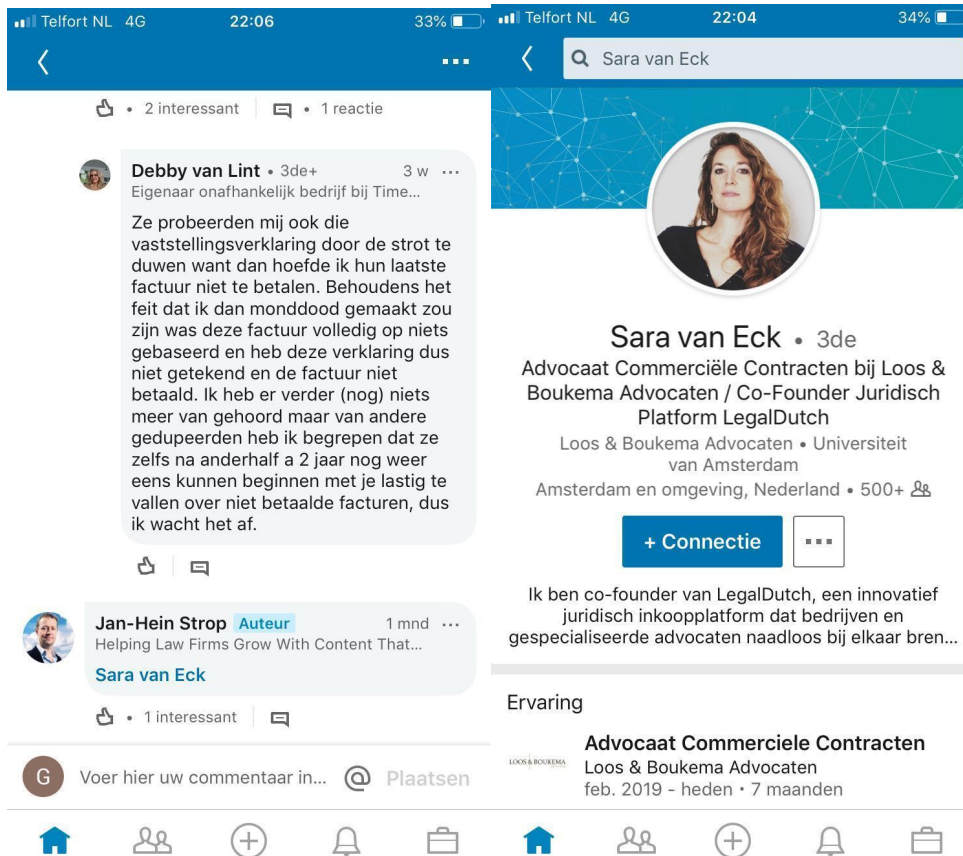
Telfort NL 4G 22:06 33%

• 2 interessant • 1 reactie

Debby van Lint • 3de+ 3 w
Eigenaar onafhankelijk bedrijf bij Time...

Ze probeerden mij ook die vaststellingsverklaring door de strot te duwen want dan hoefde ik hun laatste factuur niet te betalen. Behoudens het feit dat ik dan monddood gemaakt zou zijn was deze factuur volledig op niets gebaseerd en heb deze verklaring dus niet getekend en de factuur niet betaald. Ik heb er verder (nog) niets meer van gehoord maar van andere gedupeerden heb ik begrepen dat ze zelfs na anderhalf a 2 jaar nog weer eens kunnen beginnen met je lastig te vallen over niet betaalde facturen, dus ik wacht het af.

Jan-Hein Strop Auteur 1 mnd
Helping Law Firms Grow With Content That...
Sara van Eck

• 1 interessant

G Voer hier uw commentaar in... @ Plaatsen

Telfort NL 4G 22:04 34%

Sara van Eck

Sara van Eck • 3de
Advocaat Commerciële Contracten bij Loos & Boukema Advocaten / Co-Founder Juridisch Platform LegalDutch
Loos & Boukema Advocaten • Universiteit van Amsterdam
Amsterdam en omgeving, Nederland • 500+

+ Connectie

Ik ben co-founder van LegalDutch, een innovatief juridisch inkoopplatform dat bedrijven en gespecialiseerde advocaten naadloos bij elkaar bren...

Ervaring

LOOS & BOUKEMA
Advocaat Commerciele Contracten
Loos & Boukema Advocaten
feb. 2019 - heden • 7 maanden